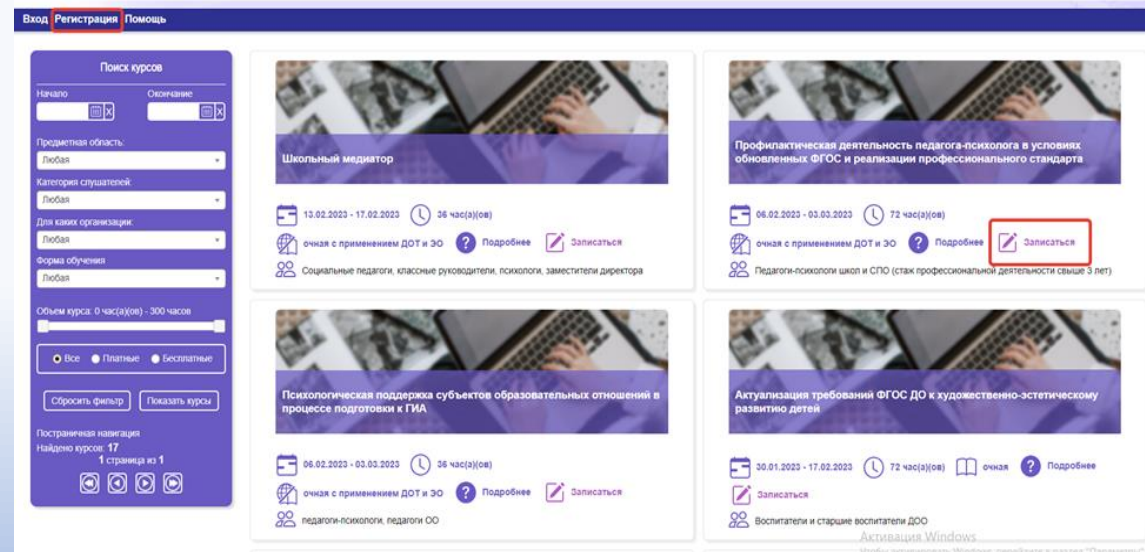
Вход Регистрация Помощь

Поиск курсов

Начало
Окончание

Предметная область:
Любая

Категория слушателей:
Любая

Для каких организаций:
Любая

Форма обучения
Любая

Объем курса: 0 час(а)(ов) - 300 часов

Все Платные Бесплатные

Сбросить фильтр
Показать курсы

Постраничная навигация
Найдено курсов: 17
1 страница из 1

Школьный медиатор

13.02.2023 - 17.02.2023 36 час(а)(ов)
очная с применением ДОТ и ЭО Подробнее Записаться
Социальные педагоги, классные руководители, психологи, заместители директора

Профилактическая деятельность педагога-психолога в условиях обновленных ФГОС и реализации профессионального стандарта

06.02.2023 - 03.03.2023 72 час(а)(ов)
очная с применением ДОТ и ЭО Подробнее Записаться
Педагоги-психологи школ и СПО (стаж профессиональной деятельности свыше 3 лет)

Психологическая поддержка субъектов образовательных отношений в процессе подготовки к ГИА

06.02.2023 - 03.03.2023 36 час(а)(ов)
очная с применением ДОТ и ЭО Подробнее Записаться
педагоги-психологи, педагоги ОО

Актуализация требований ФГОС ДО к художественно-эстетическому развитию детей

30.01.2023 - 17.02.2023 72 час(а)(ов) очная Подробнее
Записаться
Воспитатели и старшие воспитатели ДОО

Активация Windows
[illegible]